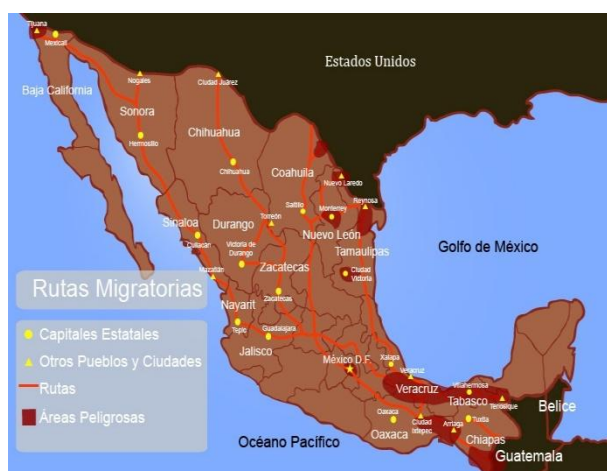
Tijuana
Mexicali
Estados Unidos
Baja California
Nogales
Ciudad Juárez
Sonora
Hermosillo
Chihuahua
Chihuahua
Coahuila
Nuevo Laredo
Reynosa
Saltillo
Monterrey
Torreón
Sinaloa
Durango
Nuevo León
Culiacán
Victoria de Durango
Tamaulipas
Golfo de México
Mazatlán
Zacatecas
Ciudad Victoria
Rutas Migratorias
Nayarit
Zacatecas
Tepic
Guadalajara
Capitales Estatales
Otros Pueblos y Ciudades
Jalisco
México D.F.
Xalapa
Rutas
Veracruz
Villahermosa
Veracruz
Tabasco
Tenosique
Áreas Peligrosas
Belice
Oaxaca
Ciudad Ixtepec
Tuxtla
Arriaga
Océano Pacífico
Oaxaca
Chiapas
Guatemala